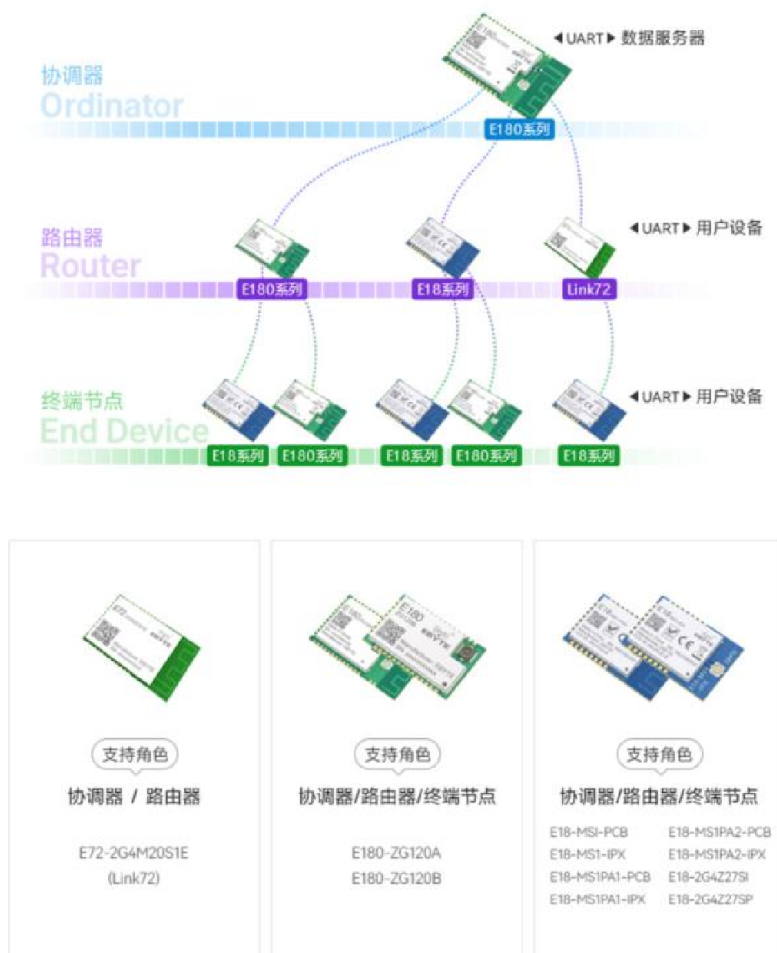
◀UART▶ 数据服务器

协调器
Ordinator

E180系列

◀UART▶ 用户设备

路由器
Router

E180系列 E18系列 Link72

◀UART▶ 用户设备

终端节点
End Device

E18系列 E180系列 E18系列 E180系列 E18系列

支持角色
协调器 / 路由器
E72-2G4M20S1E
(Link72)

支持角色
协调器/路由器/终端节点
E180-ZG120A
E180-ZG120B

支持角色
协调器/路由器/终端节点
E18-MS1-PCB
E18-MS1-IPX
E18-MS1PA1-PCB
E18-MS1PA1-IPX
E18-MS1PA2-PCB
E18-MS1PA2-IPX
E18-2G4Z27SI
E18-2G4Z27SP